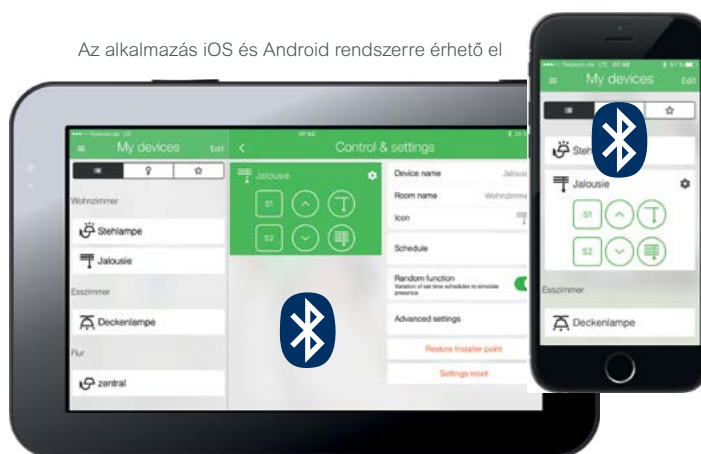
Az alkalmazás iOS és Android rendszerre érhető el

My devices

Edit

Wohnzimmer

Stehlampe

Jalousie

Esszimmer

Deckenlampe

Flur

zentral

Control & settings

Jalousie

S1

S2

Device name

Jalousie

Room name

Wohnzimme

Icon

Schedule

Random function

Variation of set time schedules to simulate presence.

Advanced settings

Restore Installer point

Settings reset

My devices

Edit

Steh

Jalousie

S1

S2

Esszimmer

Deckenlampe